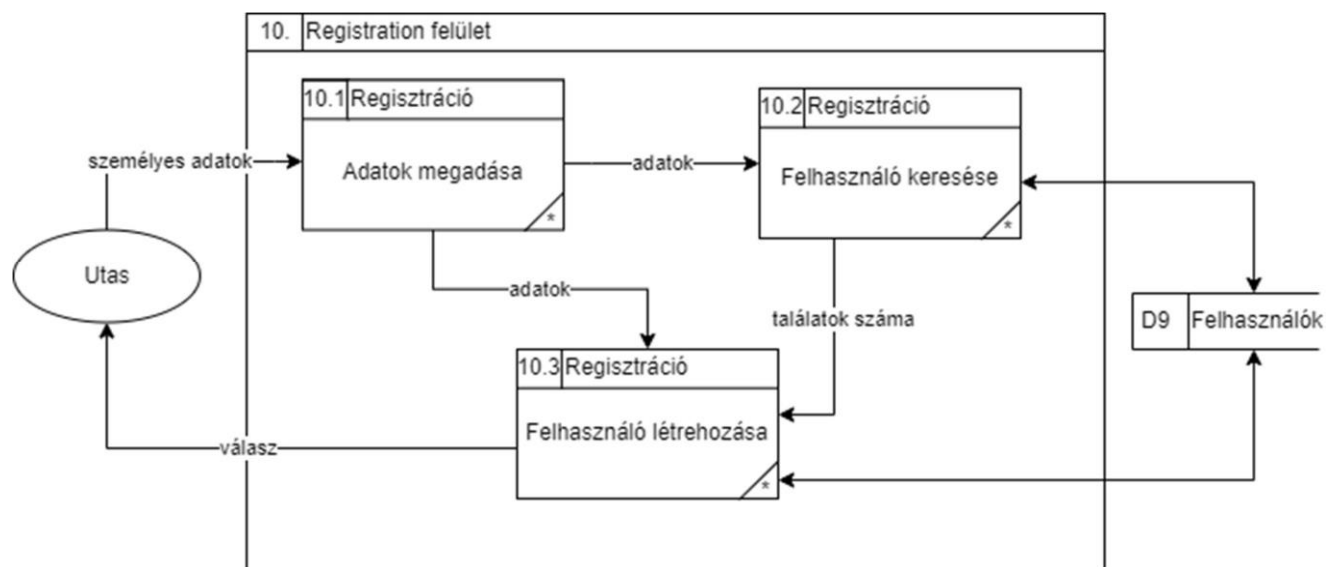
10. Registration felület

10.1 Regisztráció

Adatok megadása

*

10.2 Regisztráció

Felhasználó keresése

*

személyes adatok

adatok

Utas

adatok

találatok száma

D9 Felhasználók

10.3 Regisztráció

Felhasználó létrehozása

*

válasz